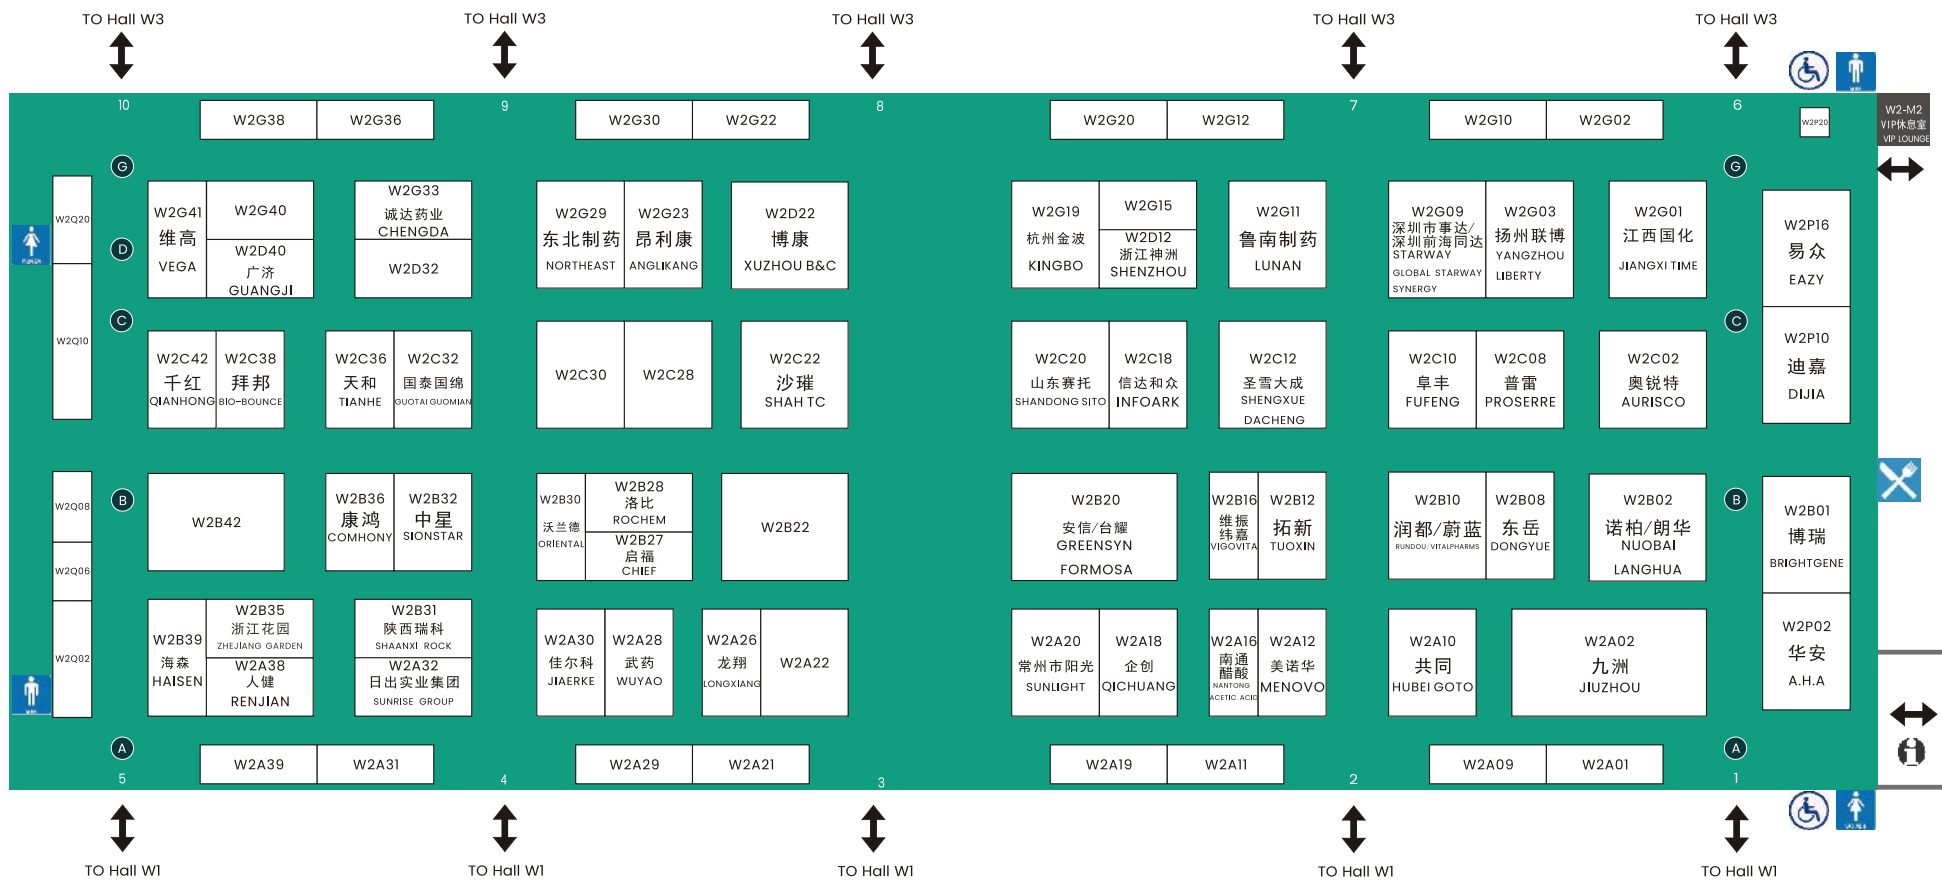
TO Hall W3 TO Hall W3 TO Hall W3 TO Hall W3 TO Hall W3

10 9 8 7 6

W2G38 W2G36 W2G30 W2G22 W2G20 W2G12 W2G10 W2G02 W2P20

W2-M2 VIP休息室 VIP LOUNGE

G G

W2Q20

W2G41 维高 VEGA

W2G40

W2D40 广济 GUANGJI

W2G33 诚达药业 CHENGDA

W2D32

W2G29 东北制药 NORTHEAST

W2G23 昂利康 ANGLIKANG

W2D22 博康 XUZHOU B&C

W2G19 杭州金波 KINGBO

W2G15

W2D12 浙江神洲 SHENZHOU

W2G11 鲁南制药 LUNAN

W2G09 深圳市事达/深圳前海同达 STARWAY GLOBAL STARWAY SYNERGY

W2G03 扬州联博 YANGZHOU LIBERTY

W2G01 江西国化 JIANGXI TIME

W2P16 易众 EAZY

D

W2Q10

C C

W2C42 千红 QIANHONG

W2C38 拜邦 BIO-BOUNCE

W2C36 天和 TIANHE

W2C32 国泰国锦 GUOTAI GUOMIAN

W2C30 W2C28

W2C22 沙瑾 SHAH TC

W2C20 山东赛托 SHANDONG SITO

W2C18 信达和众 INFOARK

W2C12 圣雪大成 SHENGXUE DACHENG

W2C10 阜丰 FUFENG

W2C08 普雷 PROSERRE

W2C02 奥锐特 AURISCO

W2P10 迪嘉 DIJIA

B B

W2Q08

W2B42

W2B36 康鸿 COMHONY

W2B32 中星 SIONSTAR

W2B30 沃兰德 ORIENTAL

W2B28 洛比 ROCHEM

W2B27 启福 CHIEF

W2B22

W2B20 安信/台耀 GREENSYN FORMOSA

W2B16 维振纬嘉 VIGOVITA

W2B12 拓新 TUOXIN

W2B10 润都/蔚蓝 RUNDOU/VITALPHARMS

W2B08 东岳 DONGYUE

W2B02 诺柏/朗华 NUOBAI LANGHUA

W2B01 博瑞 BRIGHTGENE

W2Q06

W2Q02

W2B39 海森 HAISEN

W2B35 浙江花园 ZHEJIANG GARDEN

W2A38 人健 RENJIAN

W2B31 陕西瑞科 SHAANXI ROCK

W2A32 日出实业集团 SUNRISE GROUP

W2A30 佳尔科 JIAERKE

W2A28 武药 WUYAO

W2A26 龙翔 LONGXIANG

W2A22

W2A20 常州市阳光 SUNLIGHT

W2A18 企创 QICHUANG

W2A16 南通醋酸 NANTONG ACETIC ACID

W2A12 美诺华 MENOVO

W2A10 共同 HUBEI GOTO

W2A02 九洲 JIUZHOU

W2P02 华安 A.H.A

A A

W2A39 W2A31 W2A29 W2A21 W2A19 W2A11 W2A09 W2A01

5 4 3 2 1

TO Hall W1 TO Hall W1 TO Hall W1 TO Hall W1 TO Hall W1